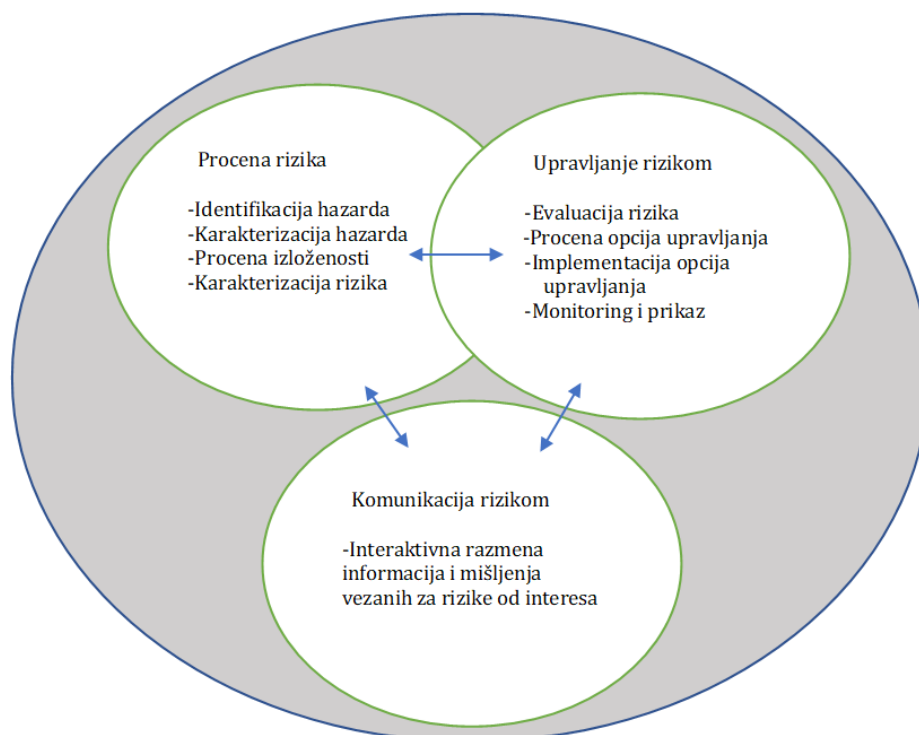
Procena rizika

-Identifikacija hazarda
-Karakterizacija hazarda
-Procena izloženosti
-Karakterizacija rizika

Upravljanje rizikom

-Evaluacija rizika
-Procena opcija upravljanja
-Implementacija opcija upravljanja
-Monitoring i prikaz

Komunikacija rizikom

-Interaktivna razmena informacija i mišljenja vezanih za rizike od interesa